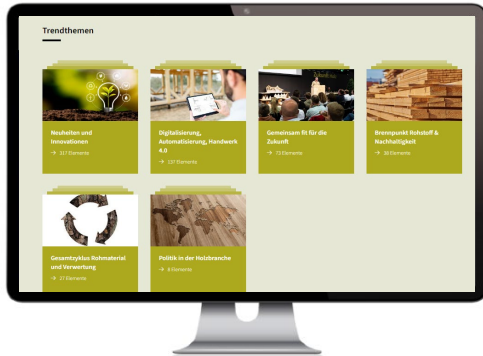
Trendthemen

Neuheiten und Innovationen
→ 317 Elemente

Digitalisierung, Automatisierung, Handwerk 4.0
→ 137 Elemente

Gemeinsam fit für die Zukunft
→ 73 Elemente

Brennpunkt Rohstoff & Nachhaltigkeit
→ 38 Elemente

Gesamtzyklus Rohmaterial und Verwertung
→ 37 Elemente

Politik in der Holzbranche
→ 8 Elemente